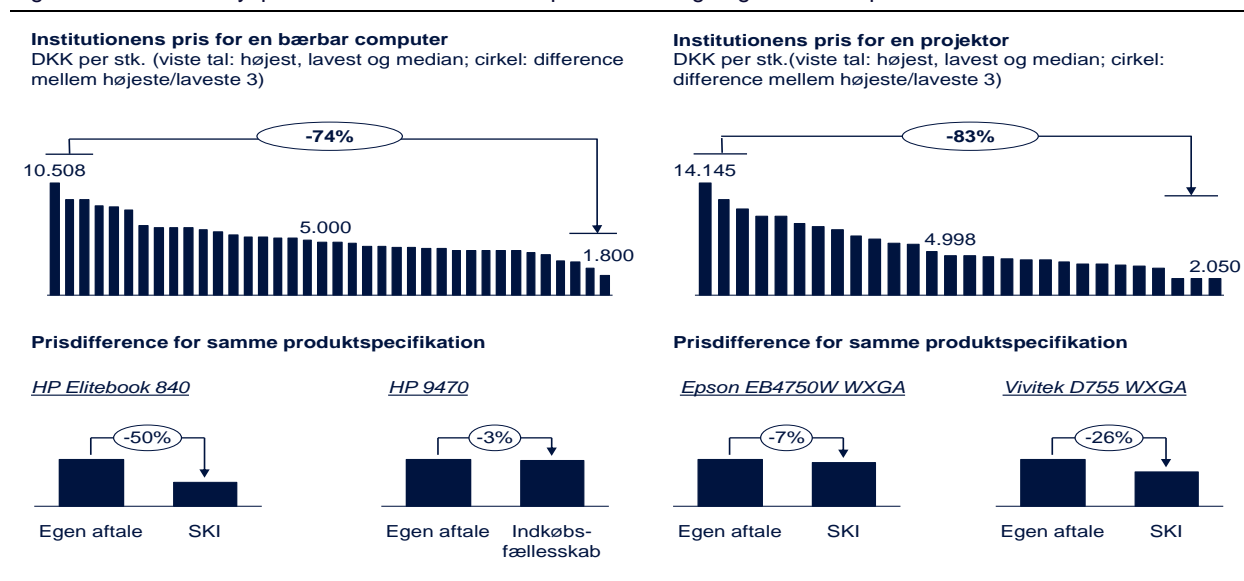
Institutionens pris for en bærbar computer
DKK per stk. (viste tal: højest, lavest og median; cirkel: difference mellem højeste/laveste 3)

-74%

10.508

5.000

1.800

Institutionens pris for en projektor
DKK per stk.(viste tal: højest, lavest og median; cirkel: difference mellem højeste/laveste 3)

-83%

14.145

4.998

2.050

Prisdifference for samme produktspecifikation

HP Elitebook 840

-50%

Egen aftale SKI

HP 9470

-3%

Egen aftale Indkøbsfællesskab

Prisdifference for samme produktspecifikation

Epson EB4750W WXGA

-7%

Egen aftale SKI

Vivitek D755 WXGA

-26%

Egen aftale SKI